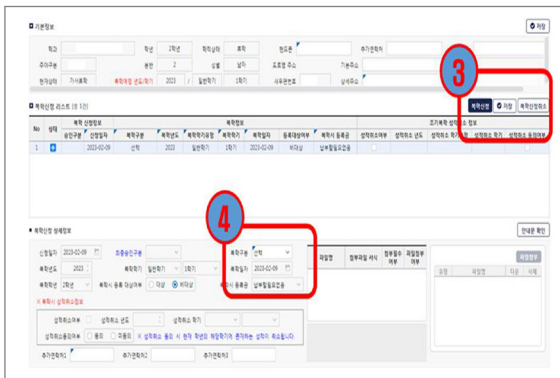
기본정보

저장

학과 학년 2학년 학적상태 휴학 휴대폰 추가연락처

주야구분 분반 2 성별 남자 유효한 주소 기본주소

현재상태 가사휴학 휴학예정 년도/학기 2023 / 일반학기 1학기 사유판번호 상세주소

3

복학신청 리스트 (총 1건)

복학신청 저장 복학신청취소

| No | 상태 | 복학 신청정보 | | 복학정보 | | | | | | | 조기복학 상세학 소 정보 | | | | |
|---|---|---|---|---|---|---|---|---|---|---|---|---|---|---|---|
| | | 승인구분 | 신청일자 | 복학구분 | 복학년도 | 복학학기유형 | 복학학기 | 복학일자 | 등록대상여부 | 복학시 등록금 | 성적취소여부 | 성적취소 년도 | 성적취소 학기 | 성적취소 학기 | 성적취소 동의여부 |
| 1 | | | 2023-02-09 | 신학 | 2023 | 일반학기 | 1학기 | 2023-02-09 | 비대상 | 납부할필요없음 | | | | | |

4

복학신청 상세정보

안내문 확인

신청일자 2023-02-09 최종승인구분 복학구분 신학 파일명 첨부파일 서식 첨부필수 여부 파일첨부 여부

복학년도 2023 복학학기 일반학기 1학기 복학일자 2023-02-09

복학학년 2학년 복학시 등록 대상여부 대상 비대상 복학시 등록금 납부할필요없음

※ 복학시 성적취소정보

성적취소여부 성적취소 년도 성적취소 학기

성적취소동의여부 동의 미동의 ※ 성적취소 동의 시 현재 학년의 해당학기가 완전하게 성적이 취소됩니다

추가연락처1 추가연락처2 추가연락처3

파일첨부

순번 파일명 다운 삭제